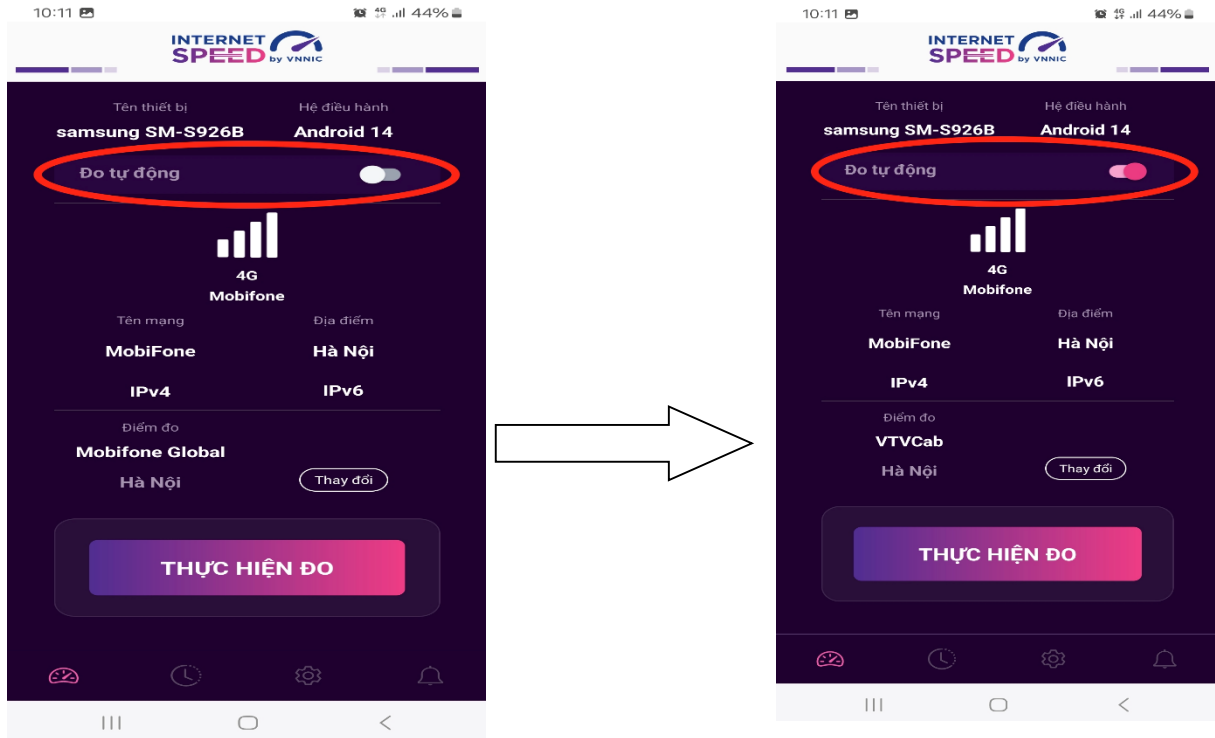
10:11 44%

INTERNET SPEED by VNNIC

Tên thiết bị
samsung SM-S926B
Hệ điều hành
Android 14

Đo tự động

4G
Mobifone

Tên mạng
MobiFone
Địa điểm
Hà Nội

IPv4
IPv6

Điểm đo
Mobifone Global
Hà Nội
Thay đổi

THỰC HIỆN ĐO

10:11 44%

INTERNET SPEED by VNNIC

Tên thiết bị
samsung SM-S926B
Hệ điều hành
Android 14

Đo tự động

4G
Mobifone

Tên mạng
MobiFone
Địa điểm
Hà Nội

IPv4
IPv6

Điểm đo
VTVCab
Hà Nội
Thay đổi

THỰC HIỆN ĐO